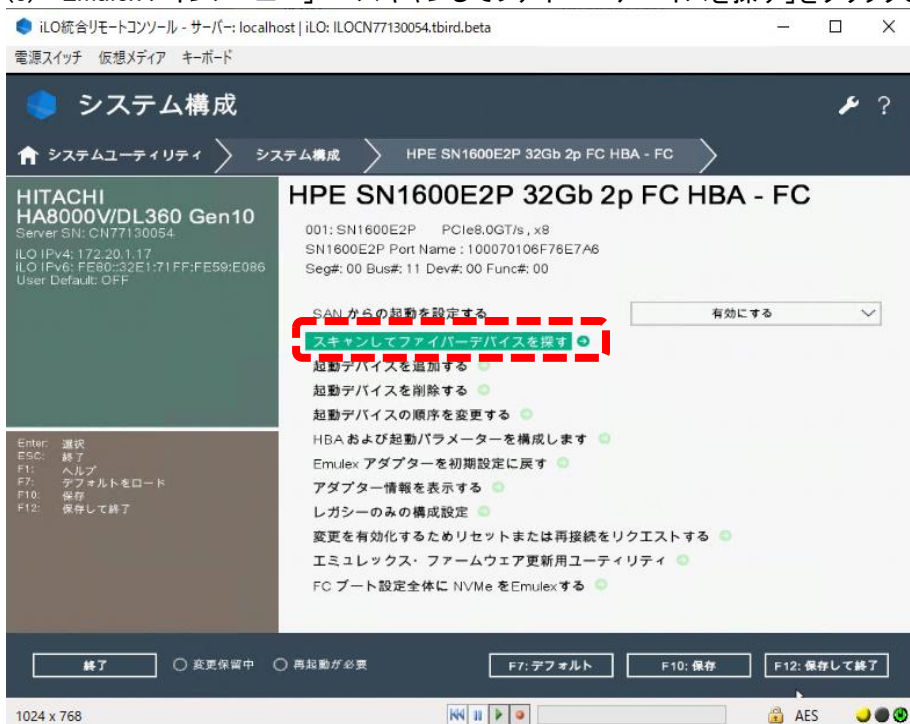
iLO統合リモートコンソール - サーバー: localhost | iLO: ILOCN77130054.tbird.beta

電源スイッチ　仮想メディア　キーボード

システム構成

システムユーティリティ　システム構成　HPE SN1600E2P 32Gb 2p FC HBA - FC

HITACHI
HA8000V/DL360 Gen10
Server SN: CN77130054
iLO IPv4: 172.20.1.17
iLO IPv6: FE80::32E1:71FF:FE59:E086
User Default: OFF

HPE SN1600E2P 32Gb 2p FC HBA - FC

001: SN1600E2P　PCIe8.0GT/s , x8
SN1600E2P Port Name : 100070106F76E7A6
Seg#: 00 Bus#: 11 Dev#: 00 Func#: 00

SAN からの起動を設定する　有効にする

スキャンしてファイバーデバイスを探す
起動デバイスを追加する
起動デバイスを削除する
起動デバイスの順序を変更する
HBA および起動パラメーターを構成します
Emulex アダプターを初期設定に戻す
アダプター情報を表示する
レガシーのみの構成設定
変更を有効化するためリセットまたは再接続をリクエストする
エミュレックス・ファームウェア更新用ユーティリティ
FC ブート設定全体に NVMe をEmulexする

Enter: 選択
ESC: 終了
F1: ヘルプ
F7: デフォルトをロード
F10: 保存
F12: 保存して終了

終了　変更保留中　再起動が必要　F7: デフォルト　F10: 保存　F12: 保存して終了

1024 x 768　AES